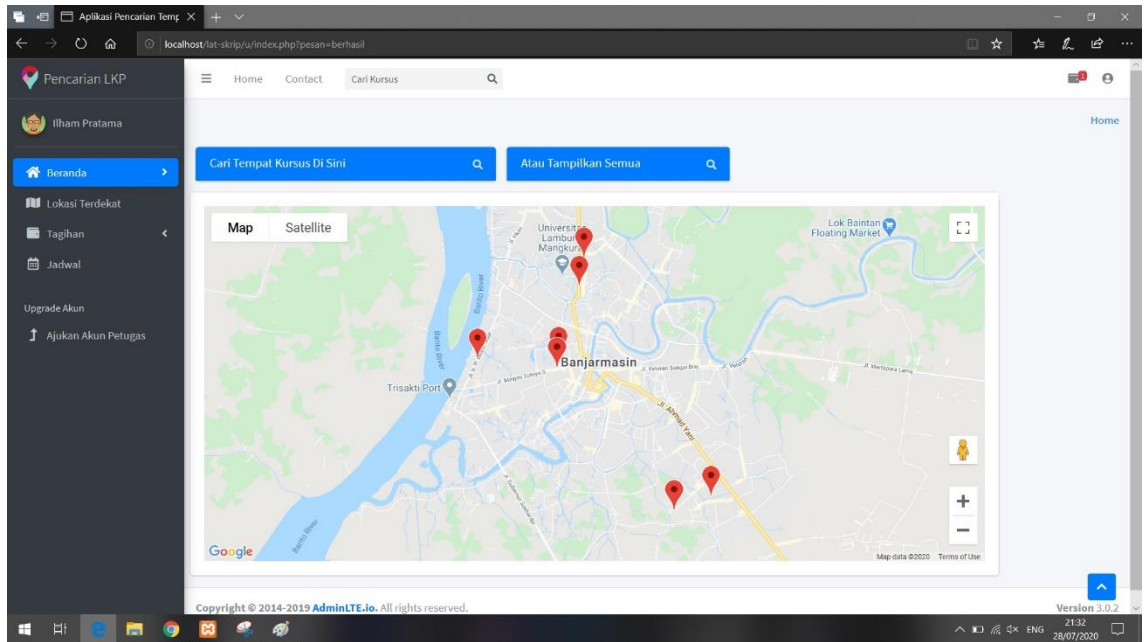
Aplikasi Pencarian Temp

localhost/lat-skrip/u/index.php?pesan=berhasil

Pencarian LKP

Home Contact Cari Kursus

Ilham Pratama

Home

Beranda

Lokasi Terdekat

Tagihan

Jadwal

Upgrade Akun

Ajukan Akun Petugas

Cari Tempat Kursus Di Sini

Atau Tampilkan Semua

Map Satellite

Universitas Lambung Mangkurat

Lok Baintan Floating Market

Banjarmasin

Trisakti Port

Barito River

Jl. Ahmad Yani

Jl. Martapura Lama

Google

Map data ©2020 Terms of Use

Copyright © 2014-2019 AdminLTE.io. All rights reserved.

Version 3.0.2

ENG 21:32 28/07/2020